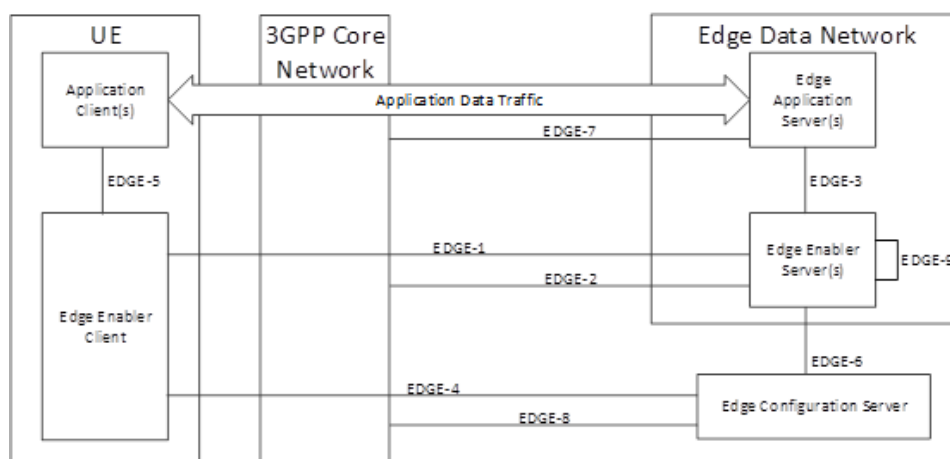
UE

3GPP Core Network

Edge Data Network

Application Client(s)

Application Data Traffic

Edge Application Server(s)

EDGE-7

EDGE-5

EDGE-3

EDGE-1

Edge Enabler Server(s)

EDGE-9

EDGE-2

Edge Enabler Client

EDGE-6

EDGE-4

EDGE-8

Edge Configuration Server